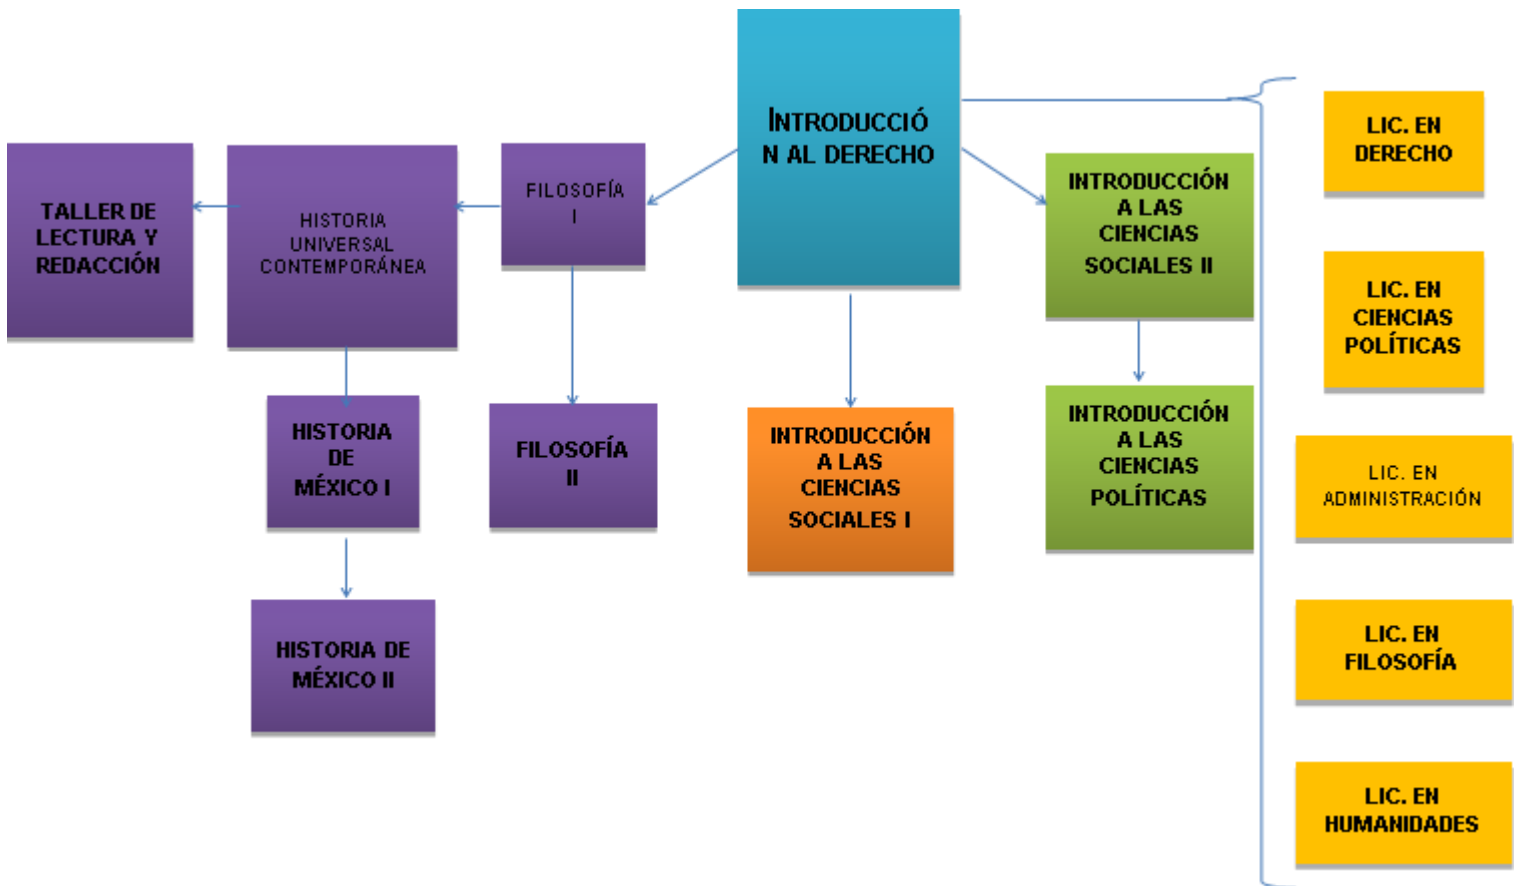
INTRODUCCIÓN AL DERECHO

FILOSOFÍA I

HISTORIA UNIVERSAL CONTEMPORÁNEA

TALLER DE LECTURA Y REDACCIÓN

HISTORIA DE MÉXICO I

FILOSOFÍA II

HISTORIA DE MÉXICO II

INTRODUCCIÓN A LAS CIENCIAS SOCIALES I

INTRODUCCIÓN A LAS CIENCIAS SOCIALES II

INTRODUCCIÓN A LAS CIENCIAS POLÍTICAS

LIC. EN DERECHO

LIC. EN CIENCIAS POLÍTICAS

LIC. EN ADMINISTRACIÓN

LIC. EN FILOSOFÍA

LIC. EN HUMANIDADES